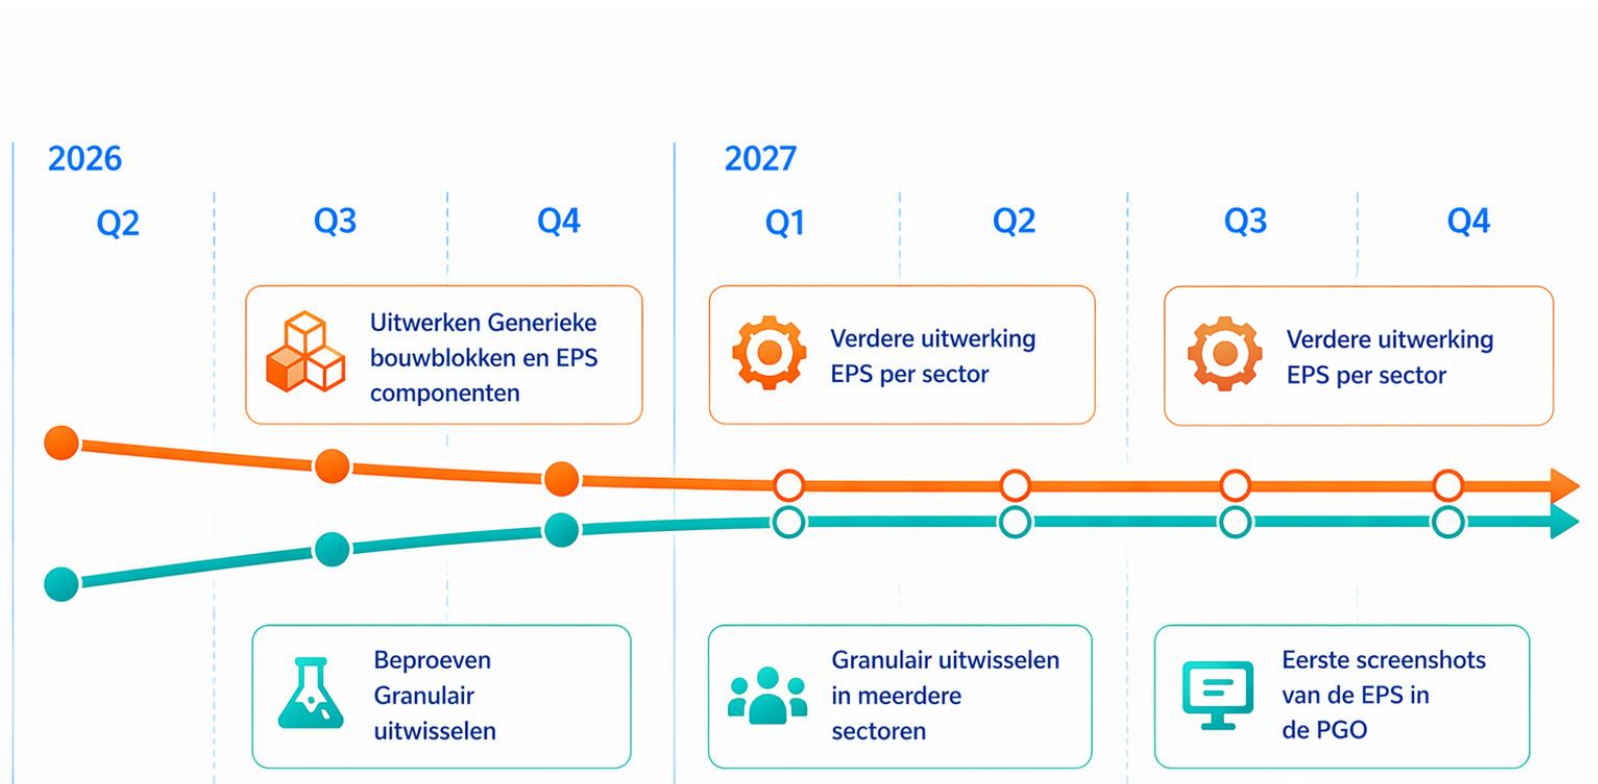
2026

Q2

Q3

Q4

2027

Q1

Q2

Q3

Q4

Uitwerken Generieke bouwblokken en EPS componenten

Verdere uitwerking EPS per sector

Verdere uitwerking EPS per sector

Beproeven Granulair uitwisselen

Granulair uitwisselen in meerdere sectoren

Eerste screenshots van de EPS in de PGO